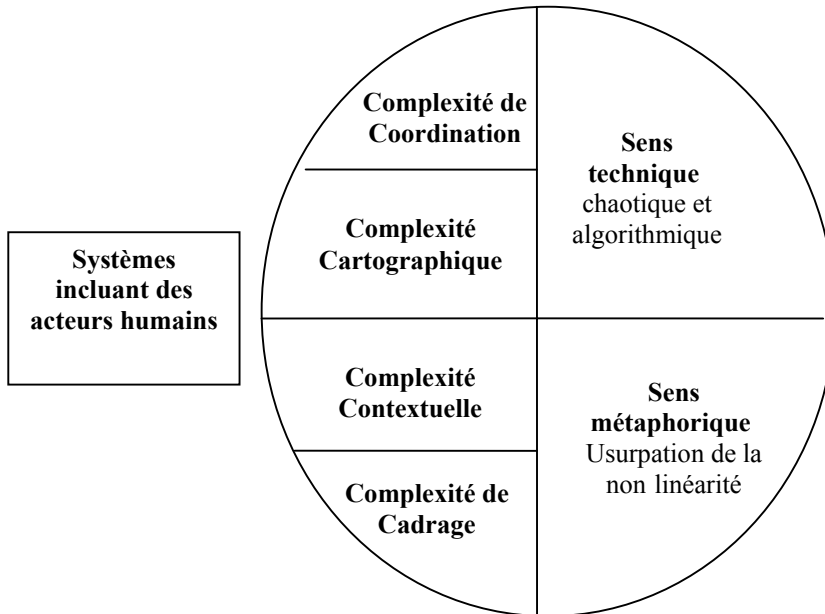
Systèmes incluant des acteurs humains

Complexité de Coordination

Complexité Cartographique

Complexité Contextuelle

Complexité de Cadrage

Sens technique chaotique et algorithmique

Sens métaphorique Usurpation de la non linéarité